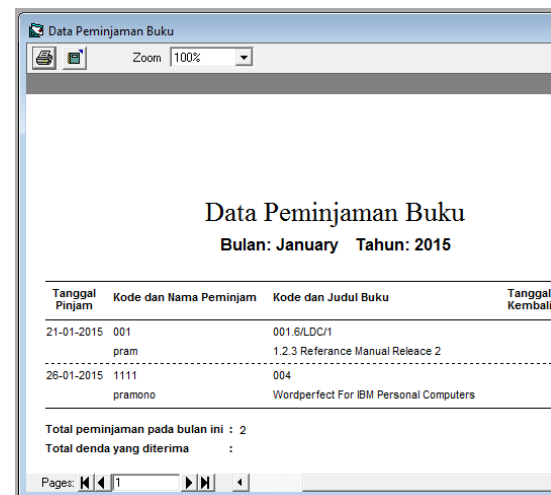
Data Peminjaman Buku

Zoom 100%

Data Peminjaman Buku

Bulan: January Tahun: 2015

| Tanggal Pinjam | Kode dan Nama Peminjam | Kode dan Judul Buku | Tanggal Kembali |
|---|---|---|---|
| 21-01-2015 | 001 | 001.6/LDC/1 | |
| | pram | 1.2.3 Referance Manual Releace 2 | |
| 26-01-2015 | 1111 | 004 | |
| | pramono | Wordperfect For IBM Personal Computers | |

Total peminjaman pada bulan ini : 2

Total denda yang diterima :

Pages: 1